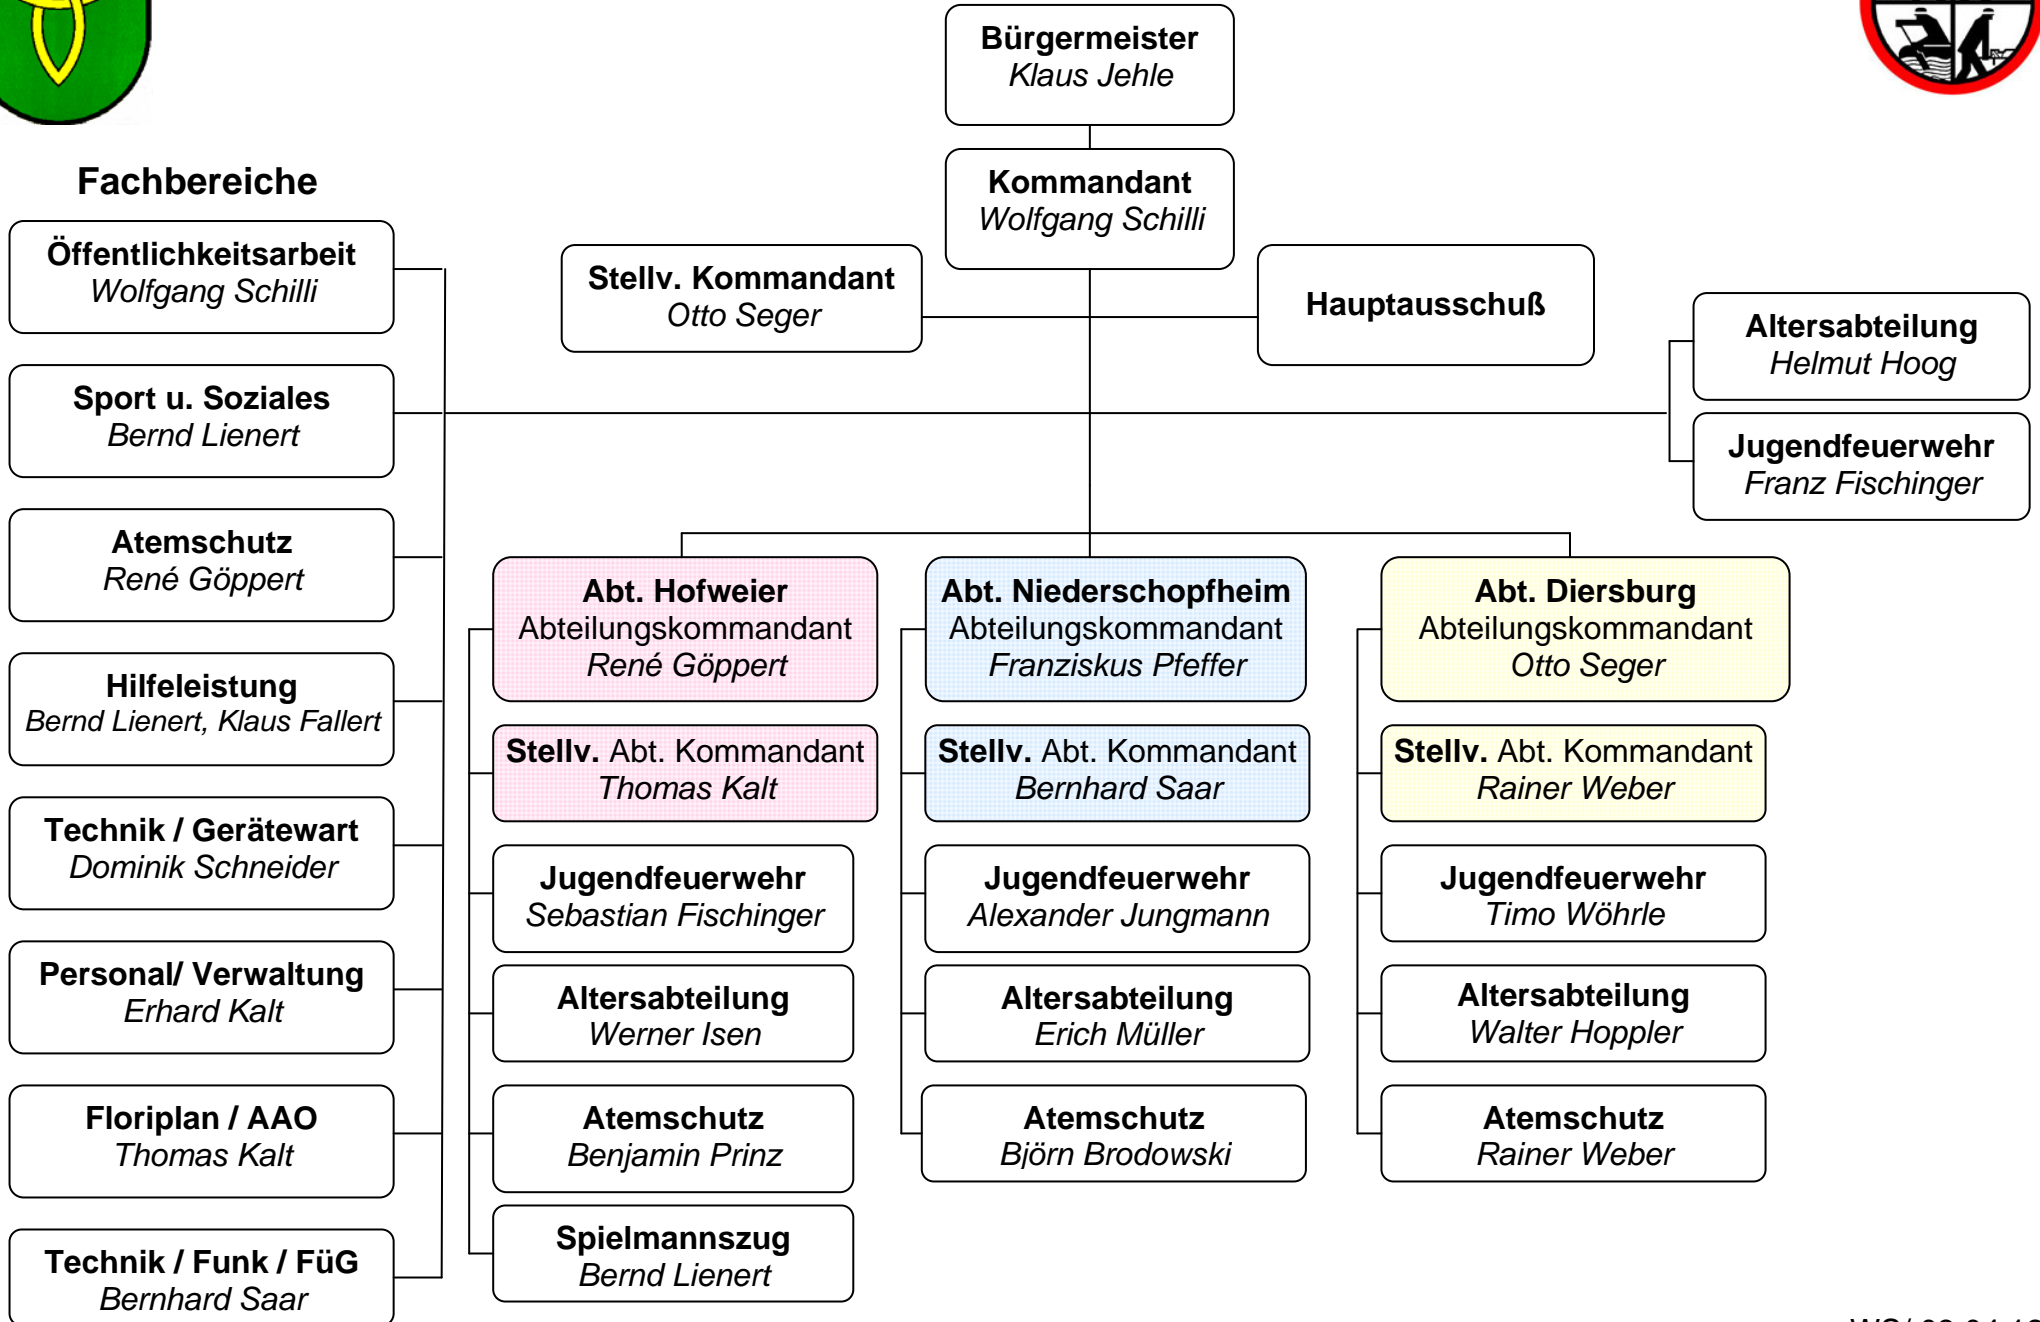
Bürgermeister
Klaus Jehle

Kommandant
Wolfgang Schilli

Stellv. Kommandant
Otto Seger

Hauptausschuß

Fachbereiche

Öffentlichkeitsarbeit
Wolfgang Schilli

Sport u. Soziales
Bernd Lienert

Atemschutz
René Göppert

Hilfeleistung
Bernd Lienert, Klaus Fallert

Technik / Gerätewart
Dominik Schneider

Personal/ Verwaltung
Erhard Kalt

Floriplan / AAO
Thomas Kalt

Technik / Funk / FüG
Bernhard Saar

Altersabteilung
Helmut Hoog

Jugendfeuerwehr
Franz Fischinger

Abt. Hofweier
Abteilungskommandant
René Göppert

Stellv. Abt. Kommandant
Thomas Kalt

Jugendfeuerwehr
Sebastian Fischinger

Altersabteilung
Werner Isen

Atemschutz
Benjamin Prinz

Spielmannszug
Bernd Lienert

Abt. Niederschopfheim
Abteilungskommandant
Franziskus Pfeffer

Stellv. Abt. Kommandant
Bernhard Saar

Jugendfeuerwehr
Alexander Jungmann

Altersabteilung
Erich Müller

Atemschutz
Björn Brodowski

Abt. Diersburg
Abteilungskommandant
Otto Seger

Stellv. Abt. Kommandant
Rainer Weber

Jugendfeuerwehr
Timo Wöhrle

Altersabteilung
Walter Hoppler

Atemschutz
Rainer Weber

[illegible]